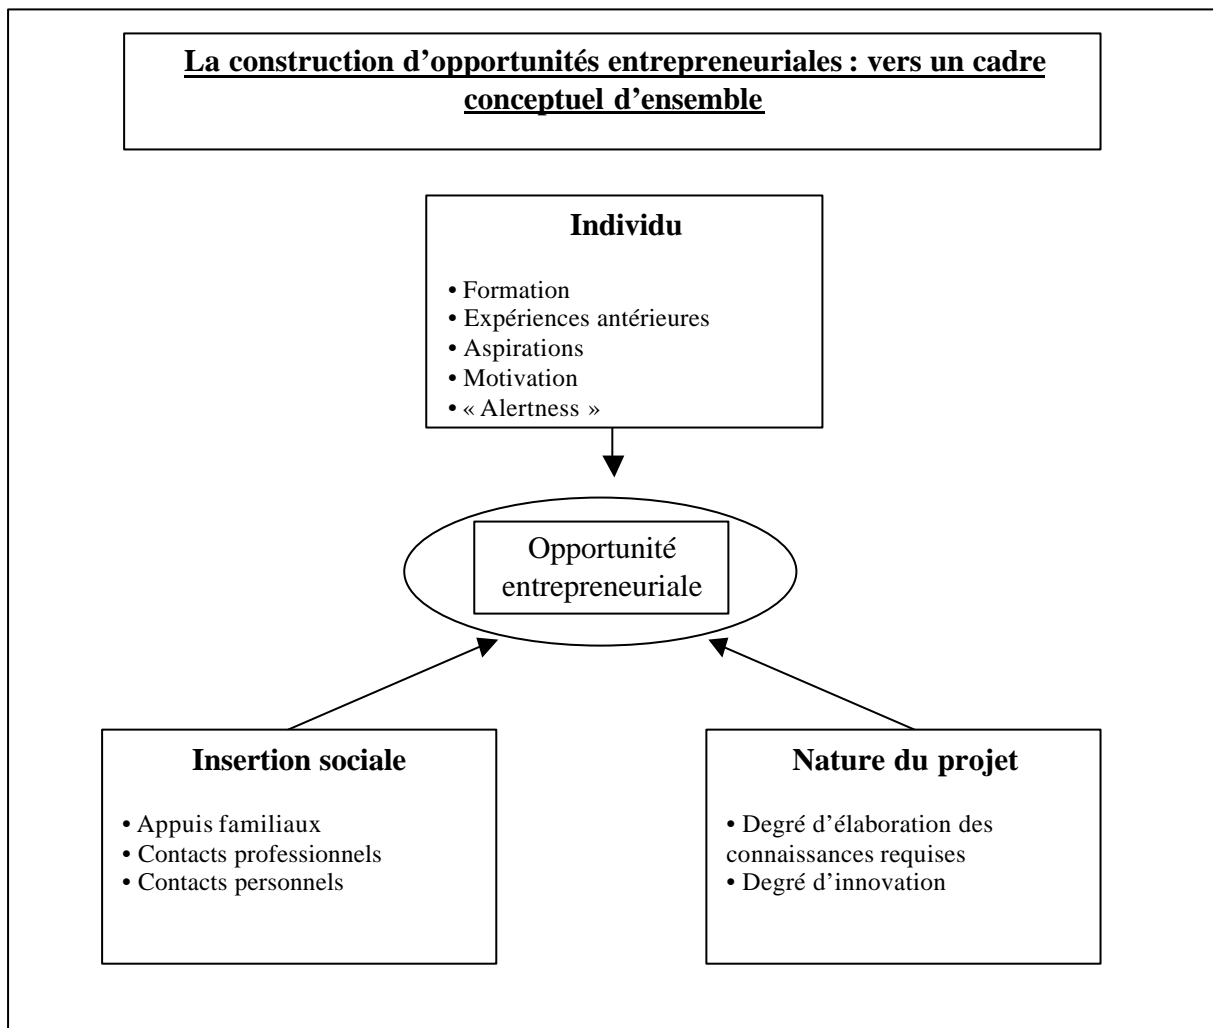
La construction d'opportunités entrepreneuriales : vers un cadre conceptuel d'ensemble

Individu

• Formation
• Expériences antérieures
• Aspirations
• Motivation
• « Alertness »

Opportunité entrepreneuriale

Insertion sociale

• Appuis familiaux
• Contacts professionnels
• Contacts personnels

Nature du projet

• Degré d'élaboration des connaissances requises
• Degré d'innovation